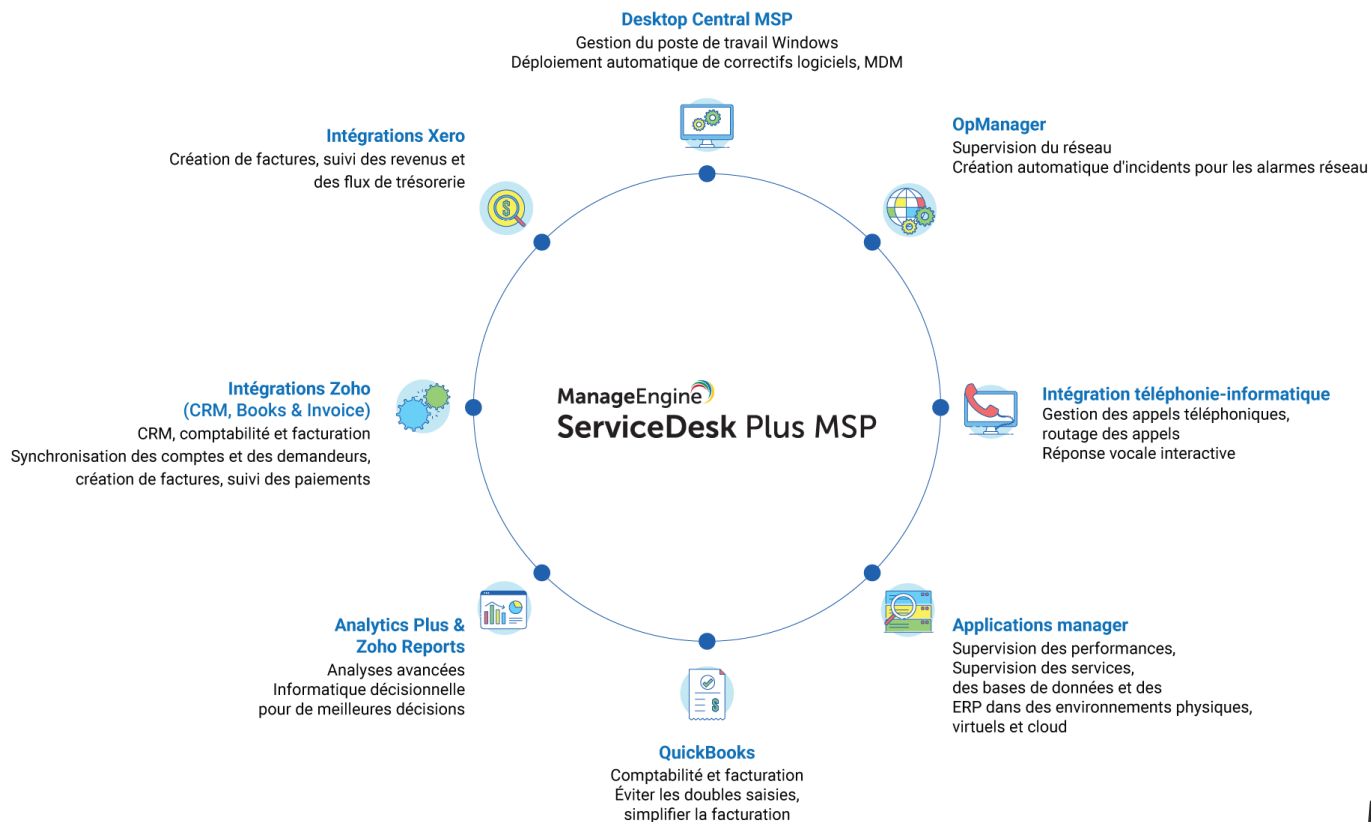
Desktop Central MSP
Gestion du poste de travail Windows
Déploiement automatique de correctifs logiciels, MDM

Intégrations Xero
Création de factures, suivi des revenus et des flux de trésorerie

OpManager
Supervision du réseau
Création automatique d'incidents pour les alarmes réseau

ManageEngine
ServiceDesk Plus MSP

Intégrations Zoho
(CRM, Books & Invoice)
CRM, comptabilité et facturation
Synchronisation des comptes et des demandeurs, création de factures, suivi des paiements

Intégration téléphonie-informatique
Gestion des appels téléphoniques, routage des appels
Réponse vocale interactive

Analytics Plus & Zoho Reports
Analyses avancées
Informatique décisionnelle pour de meilleures décisions

Applications manager
Supervision des performances,
Supervision des services, des bases de données et des ERP dans des environnements physiques, virtuels et cloud

QuickBooks
Comptabilité et facturation
Éviter les doubles saisies, simplifier la facturation